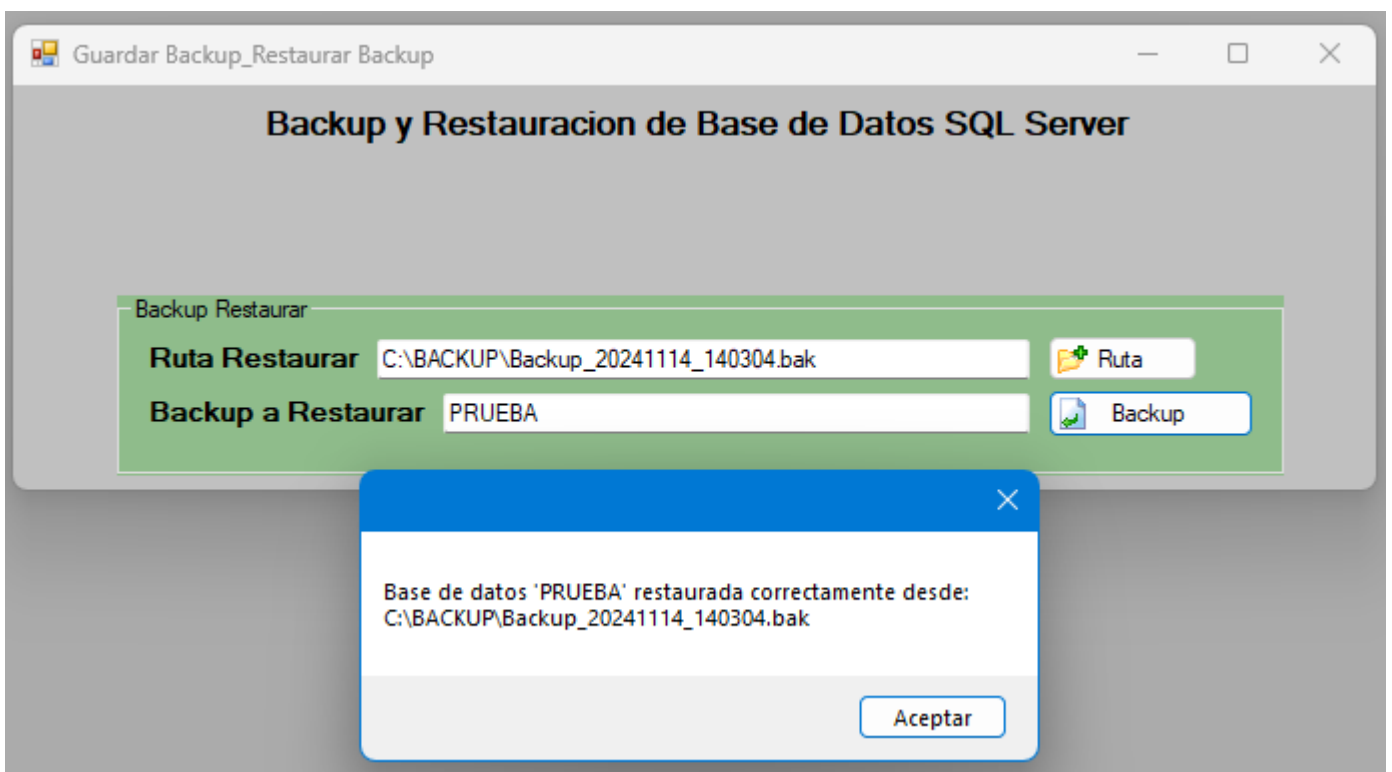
Guardar Backup_Restaurar Backup

Backup y Restauracion de Base de Datos SQL Server

Backup Restaurar

Ruta Restaurar C:\BACKUP\Backup_20241114_140304.bak

Ruta

Backup a Restaurar PRUEBA

Backup

Base de datos 'PRUEBA' restaurada correctamente desde: C:\BACKUP\Backup_20241114_140304.bak

Aceptar